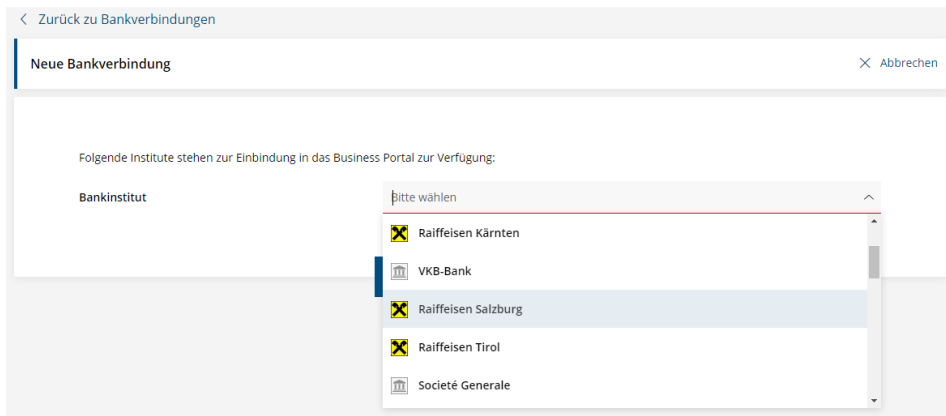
Zurück zu Bankverbindungen

Neue Bankverbindung

Abbrechen

Folgende Institute stehen zur Einbindung in das Business Portal zur Verfügung:

Bankinstitut

Bitte wählen

Raiffeisen Kärnten

VKB-Bank

Raiffeisen Salzburg

Raiffeisen Tirol

Societé Generale